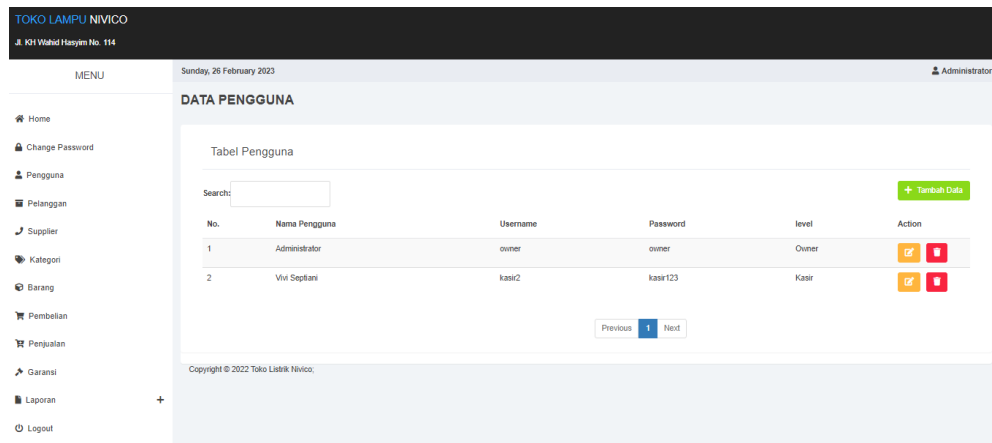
TOKO LAMPU NIVICO
Jl. KH Wahid Hasyim No. 114

MENU

Home
Change Password
Pengguna
Pelanggan
Supplier
Kategori
Barang
Pembelian
Penjualan
Garansi
Laporan +
Logout

Sunday, 26 February 2023

Administrator

DATA PENGGUNA

Tabel Pengguna

Search:

+ Tambah Data

| No. | Nama Pengguna | Username | Password | level | Action |
|---|---|---|---|---|---|
| 1 | Administrator | owner | owner | Owner | |
| 2 | Vivi Septiani | kasir2 | kasir123 | Kasir | |

Previous 1 Next

Copyright © 2022 Toko Listrik Nivico;